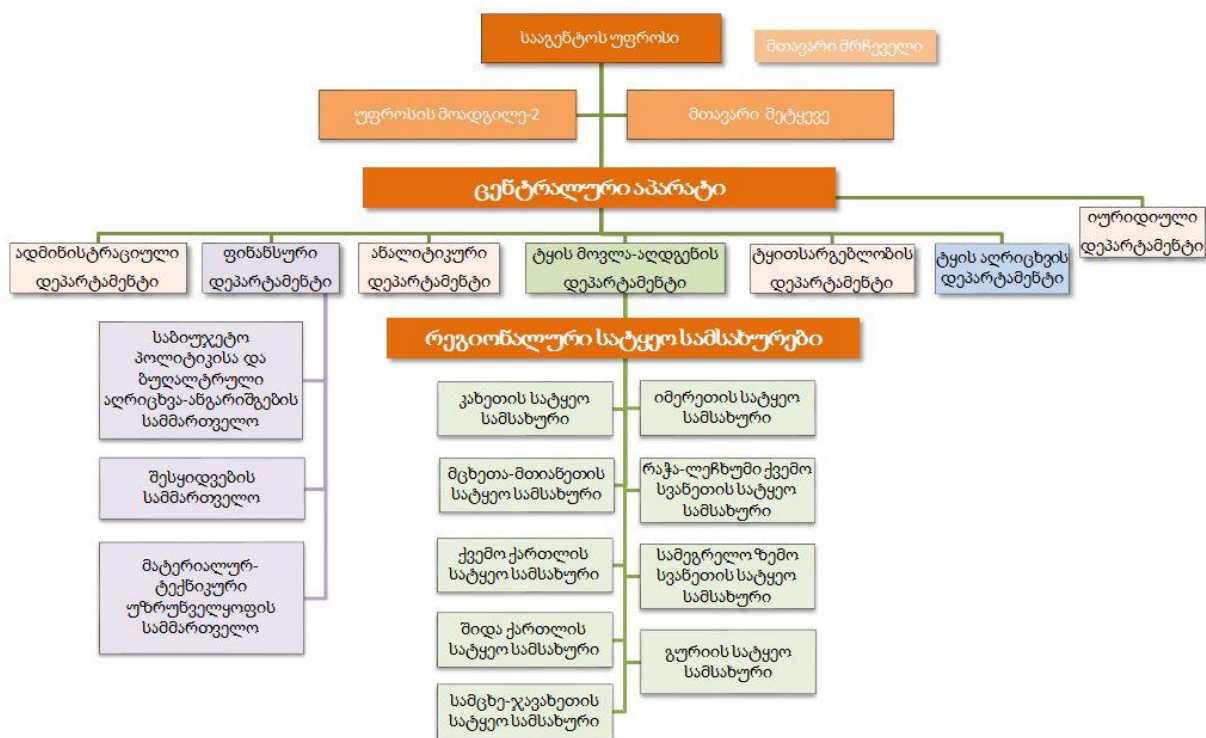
სააგენტოს უფროსი

მთავარი მრჩეველი

უფროსის მოადგილე-2

მთავარი მეტყევე

ცენტრალური აპარატი

ადმინისტრაციული დეპარტამენტი

ფინანსური დეპარტამენტი

ანალიტიკური დეპარტამენტი

ტყის მოვლა-აღდგენის დეპარტამენტი

ტყითსარგებლობის დეპარტამენტი

ტყის აღრიცხვის დეპარტამენტი

იურიდიული დეპარტამენტი

საბიუჯეტო პოლიტიკისა და ბუღალტრული აღრიცხვა-ანგარიშგების სამმართველო

შესყიდვების სამმართველო

მატერიალურ-ტექნიკური უზრუნველყოფის სამმართველო

რეგიონალური სატყეო სამსახურები

კახეთის სატყეო სამსახური

იმერეთის სატყეო სამსახური

მცხეთა-მთიანეთის სატყეო სამსახური

რაჭა-ლეჩხუმი ქვემო სვანეთის სატყეო სამსახური

ქვემო ქართლის სატყეო სამსახური

სამეგრელო ზემო სვანეთის სატყეო სამსახური

შიდა ქართლის სატყეო სამსახური

გურიის სატყეო სამსახური

სამცხე-ჯავახეთის სატყეო სამსახური